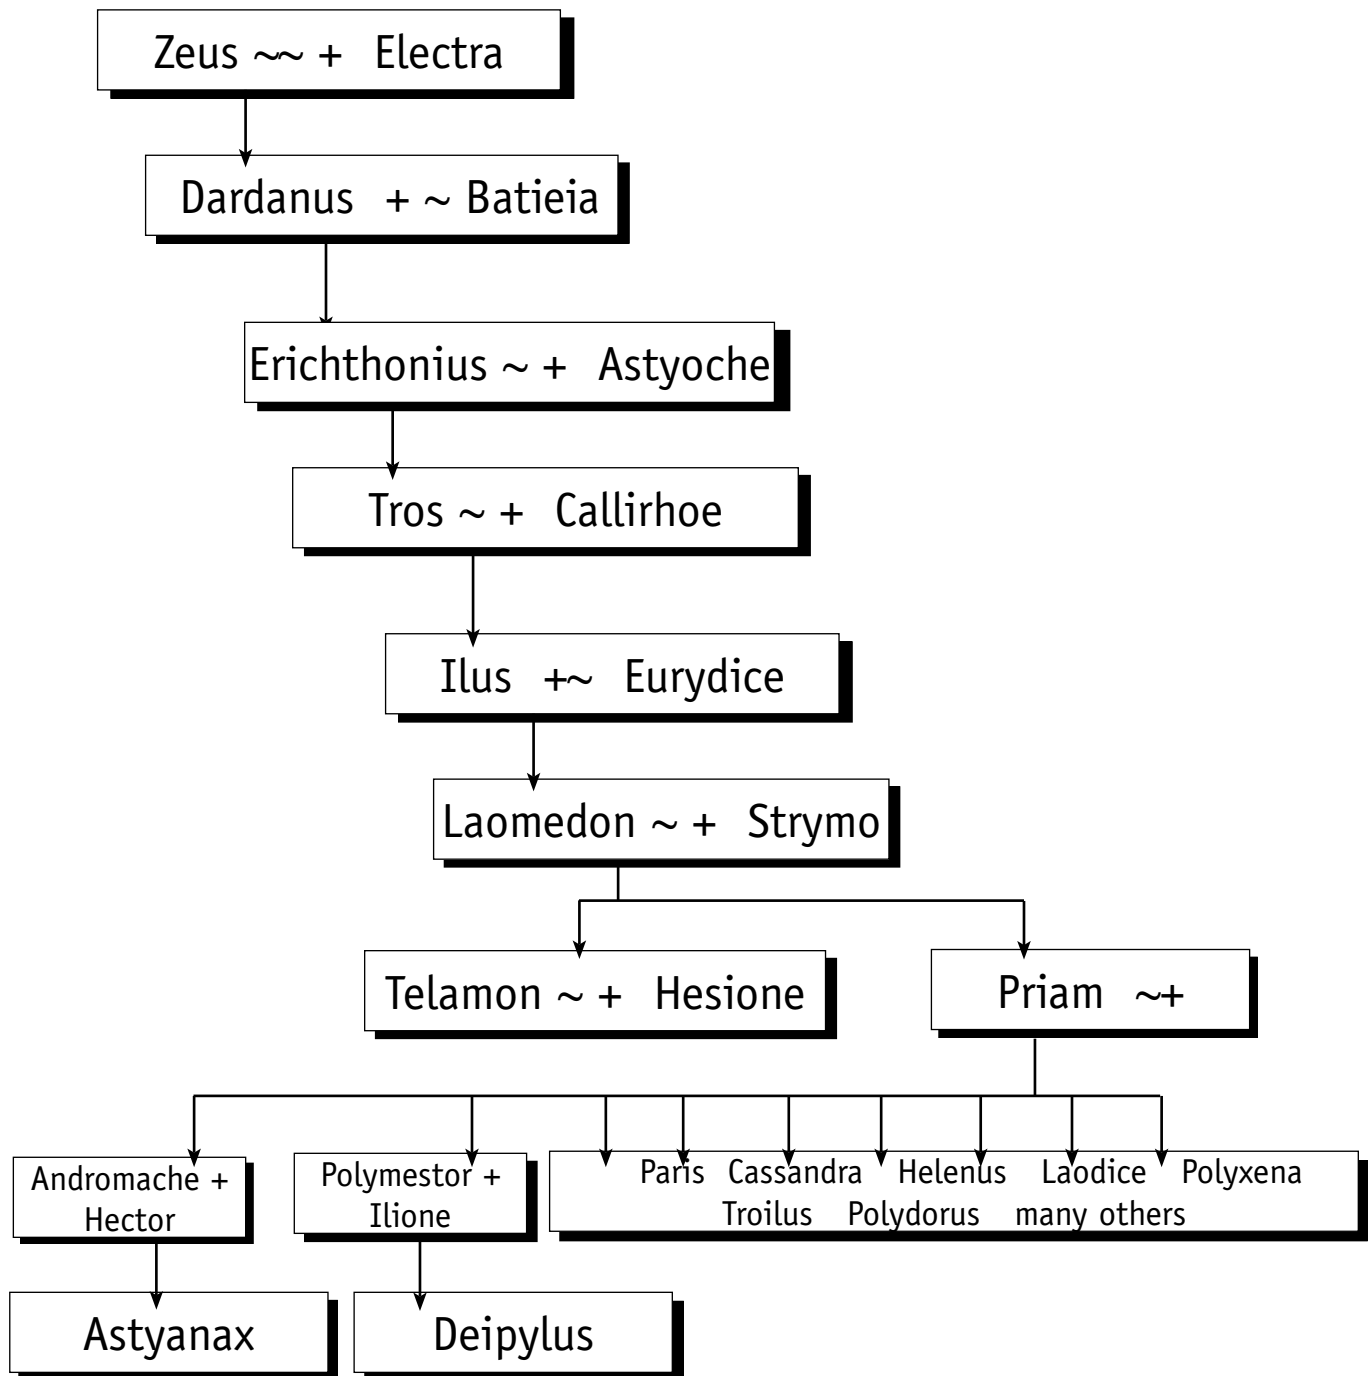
Zeus ~~ + Electra

Dardanus + ~ Batieia

Erichthonius ~ + Astyoche

Tros ~ + Callirhoe

Ilus +~ Eurydice

Laomedon ~ + Strymo

Telamon ~ + Hesione

Priam ~+

Andromache + Hector

Polymestor + Ilione

Paris Cassandra Helenus Laodice Polyxena
Troilus Polydorus many others

Astyanax

Deipylus